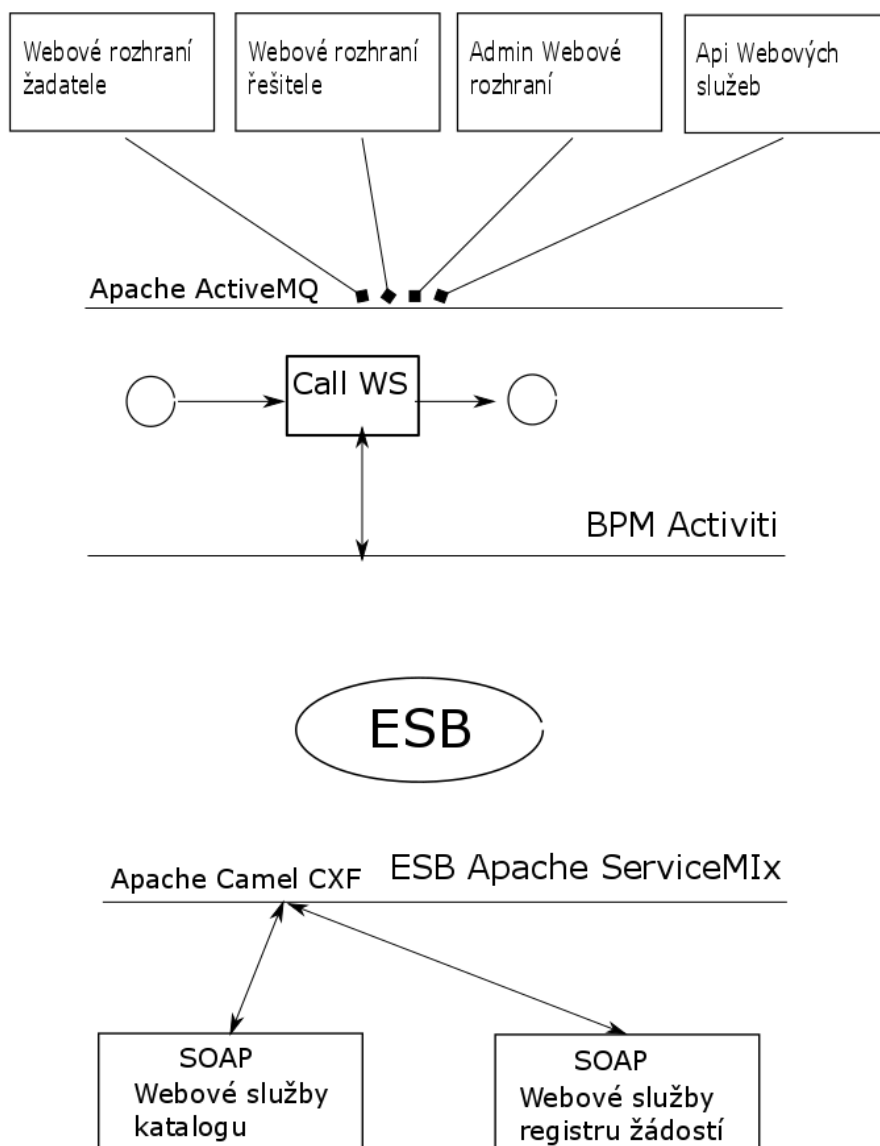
Webové rozhraní žadatele

Webové rozhraní řešitele

Admin Webové rozhraní

Api Webových služeb

Apache ActiveMQ

Call WS

BPM Activiti

ESB

Apache Camel CXF

ESB Apache ServiceMIx

SOAP
Webové služby katalogu

SOAP
Webové služby registru žádostí